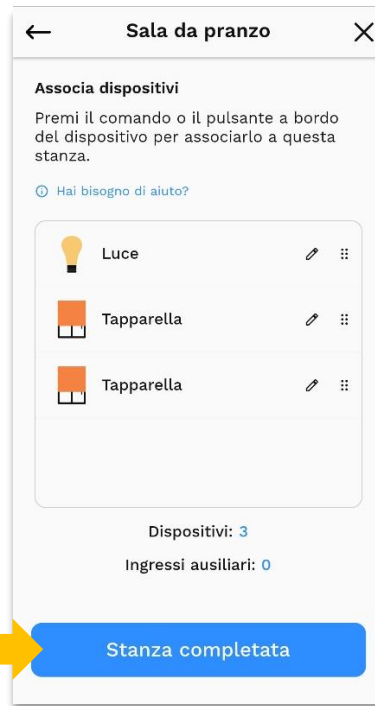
Sala da pranzo

Associa dispositivi

Premi il comando o il pulsante a bordo del dispositivo per associarlo a questa stanza.

ⓘ Hai bisogno di aiuto?

Luce

Tapparella

Tapparella

Dispositivi: 3

Ingressi ausiliari: 0

Stanza completata